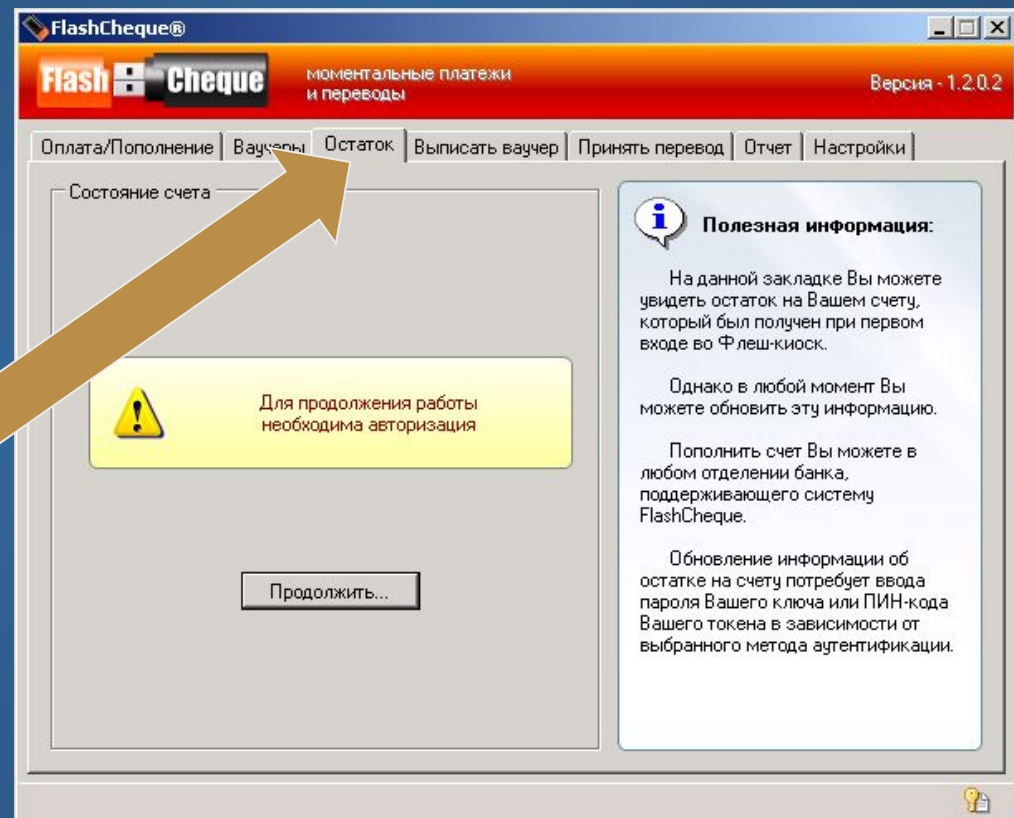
FlashCheque®

Flash Cheque

моментальные платежи и переводы

Версия - 1.2.0.2

Оплата/Пополнение | Ваучеры | Остаток | Выписать ваучер | Принять перевод | Отчет | Настройки

Состояние счета

Для продолжения работы необходима авторизация

Продолжить...

Полезная информация:

На данной закладке Вы можете увидеть остаток на Вашем счету, который был получен при первом входе во Флеш-киоск.

Однако в любой момент Вы можете обновить эту информацию.

Пополнить счет Вы можете в любом отделении банка, поддерживающего систему FlashCheque.

Обновление информации об остатке на счету потребует ввода пароля Вашего ключа или ПИН-кода Вашего токена в зависимости от выбранного метода аутентификации.